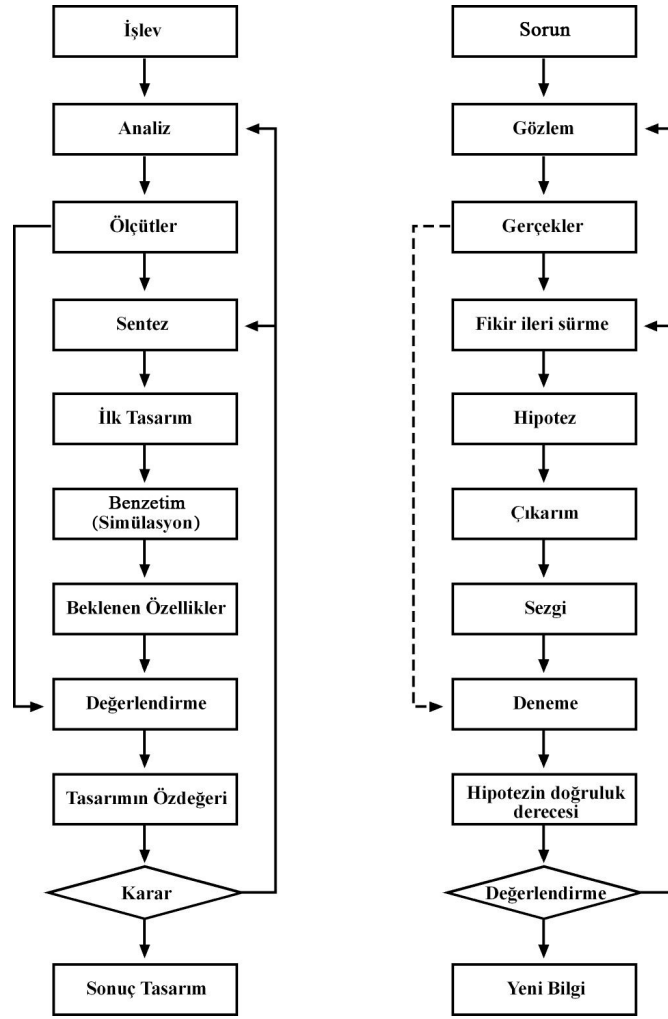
İşlev

Analiz

Ölçütler

Sentez

İlk Tasarım

Benzetim (Simülasyon)

Beklenen Özellikler

Değerlendirme

Tasarımın Özdeğeri

Karar

Sonuç Tasarım

Sorun

Gözlem

Gerçekler

Fikir ileri sürme

Hipotez

Çıkarım

Sezgi

Deneme

Hipotezin doğruluk derecesi

Değerlendirme

Yeni Bilgi